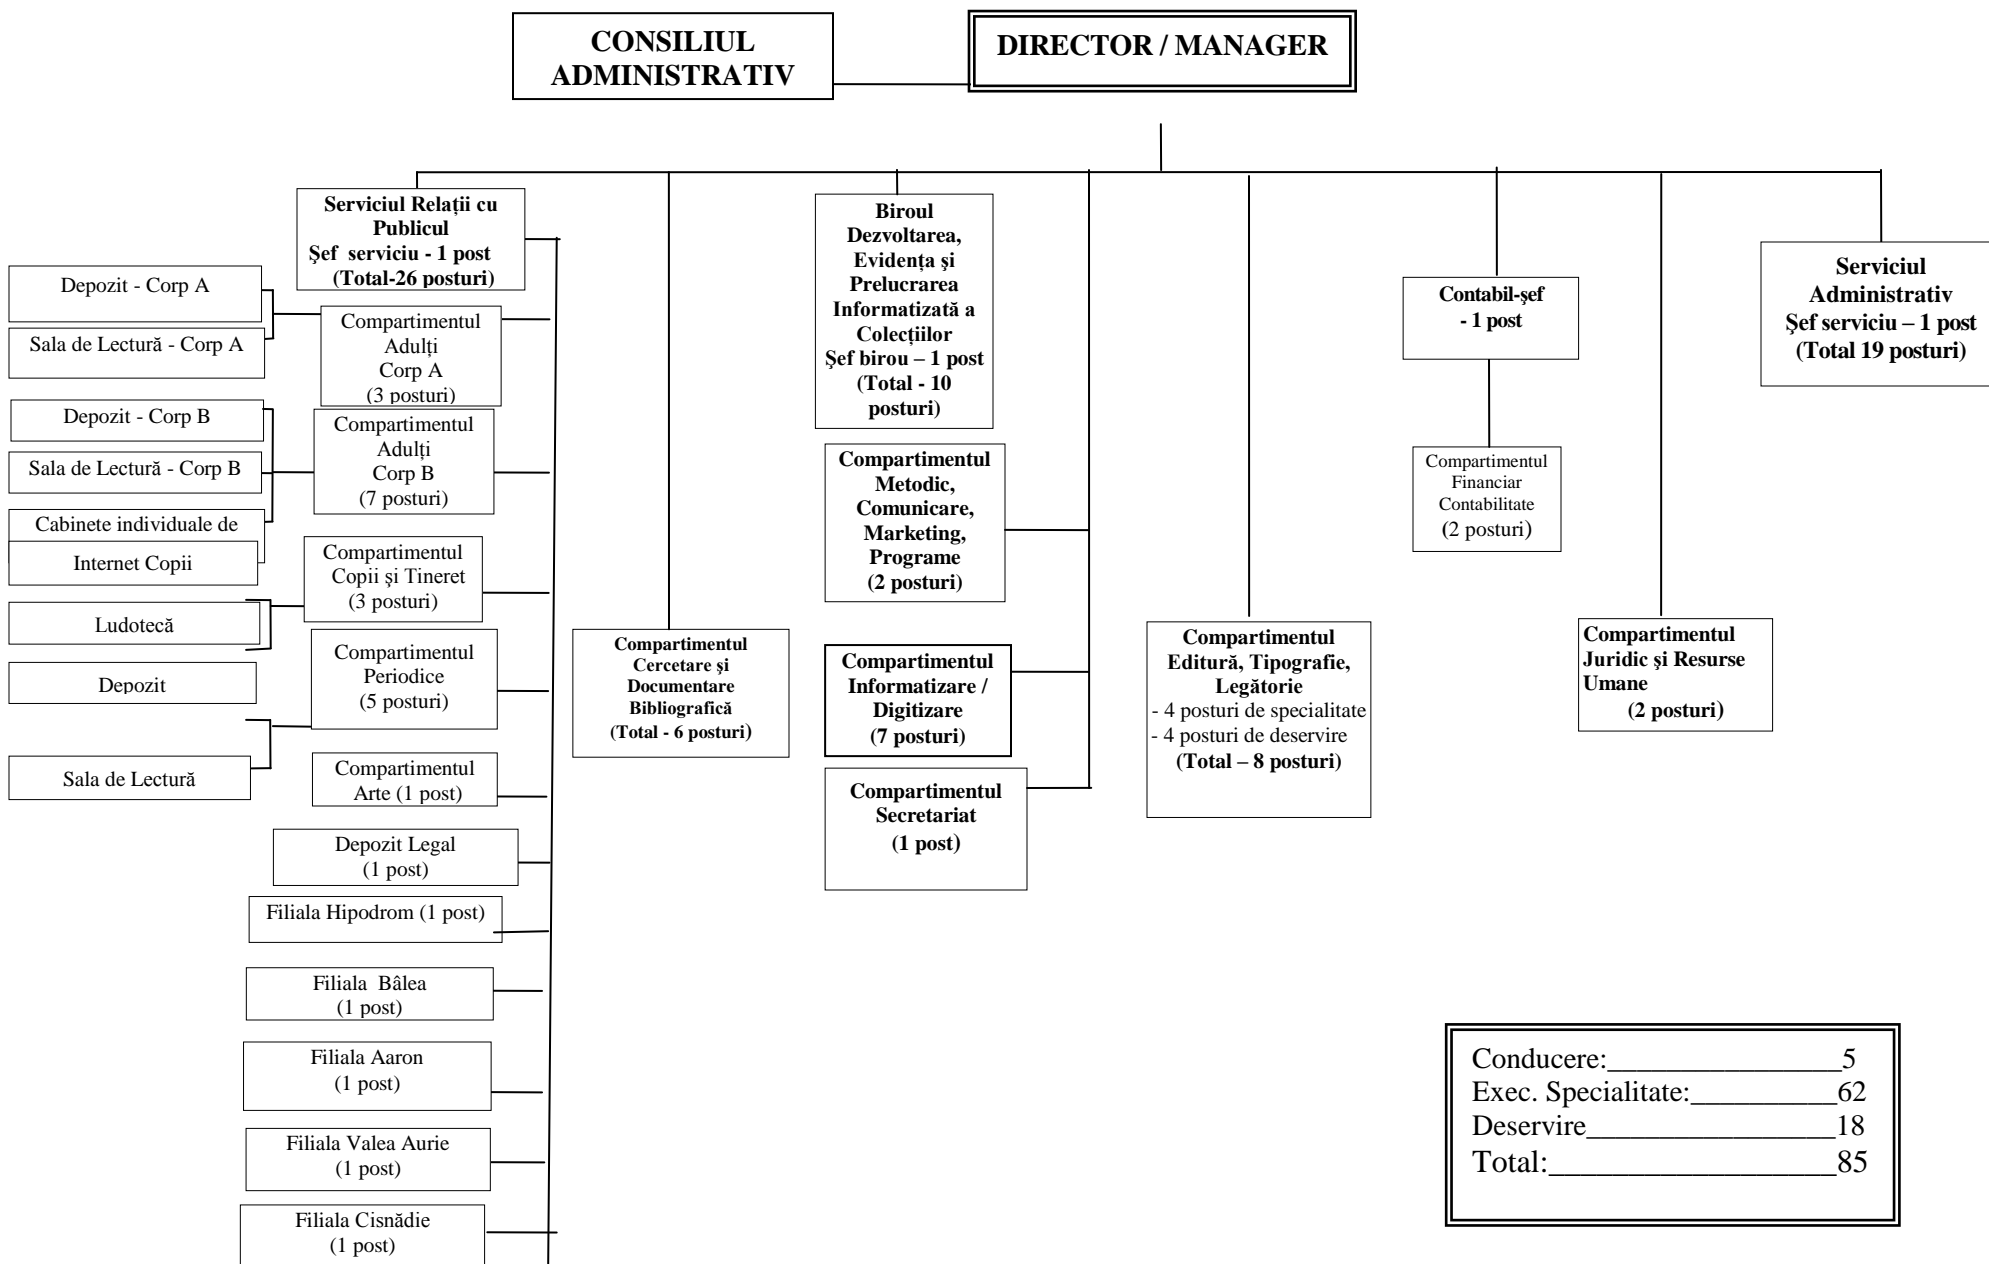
CONSILIUL ADMINISTRATIV

DIRECTOR / MANAGER

Serviciul Relații cu Publicul
Şef serviciu - 1 post
(Total-26 posturi)

Depozit - Corp A

Sala de Lectură - Corp A

Compartimentul Adulți Corp A (3 posturi)

Depozit - Corp B

Sala de Lectură - Corp B

Compartimentul Adulți Corp B (7 posturi)

Cabinete individuale de

Internet Copii

Compartimentul Copii şi Tineret (3 posturi)

Ludotecă

Compartimentul Periodice (5 posturi)

Depozit

Sala de Lectură

Compartimentul Arte (1 post)

Depozit Legal (1 post)

Filiala Hipodrom (1 post)

Filiala Bâlea (1 post)

Filiala Aaron (1 post)

Filiala Valea Aurie (1 post)

Filiala Cisnădie (1 post)

Compartimentul Cercetare şi Documentare Bibliografică (Total - 6 posturi)

Biroul Dezvoltarea, Evidența şi Prelucrarea Informatizată a Colecțiilor
Şef birou – 1 post
(Total - 10 posturi)

Compartimentul Metodic, Comunicare, Marketing, Programe (2 posturi)

Compartimentul Informatizare / Digitizare (7 posturi)

Compartimentul Secretariat (1 post)

Compartimentul Editură, Tipografie, Legătorie
- 4 posturi de specialitate
- 4 posturi de deservire
(Total – 8 posturi)

Contabil-şef - 1 post

Compartimentul Financiar Contabilitate (2 posturi)

Compartimentul Juridic şi Resurse Umane (2 posturi)

Serviciul Administrativ
Şef serviciu – 1 post
(Total 19 posturi)

Conducere:_______________5
Exec. Specialitate:__________62
Deservire________________18
Total:__________________85